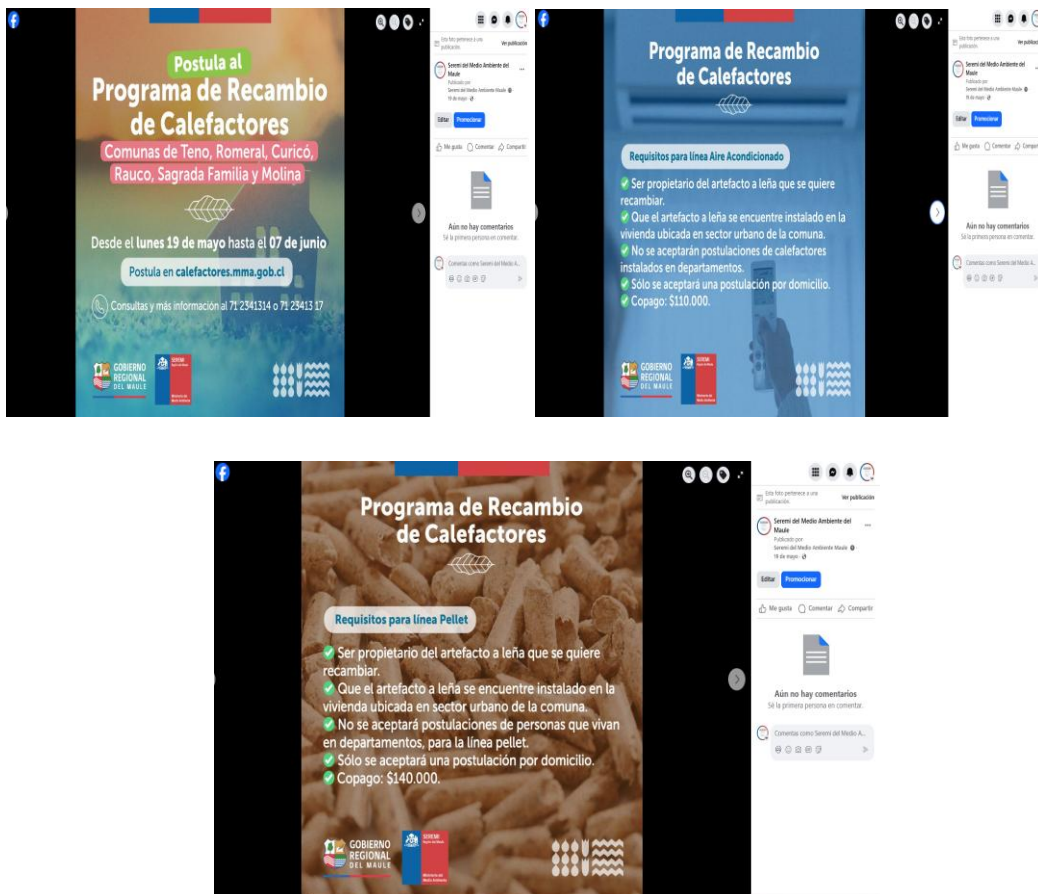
Postula al
Programa de Recambio de Calefactores
Comunas de Teno, Romeral, Curicó, Rauco, Sagrada Familia y Molina

Desde el lunes 19 de mayo hasta el 07 de junio

Postula en calefactores.mma.gob.cl

Consultas y más información al 71 2341314 o 71 23413 17

GOBIERNO REGIONAL DEL MAULE

SEREMI

Esta foto pertenece a una publicación
Ver publicación

Seremi del Medio Ambiente del Maule
Publicado por
Seremi del Medio Ambiente Maule
19 de mayo

Editar
Promocionar

Me gusta
Comentar
Compartir

Aún no hay comentarios
Sé la primera persona en comentar.

Comenta como Seremi del Medio Ambiente

Programa de Recambio de Calefactores

Requisitos para línea Aire Acondicionado

Ser propietario del artefacto a leña que se quiere recambiar.
Que el artefacto a leña se encuentre instalado en la vivienda ubicada en sector urbano de la comuna.
No se aceptarán postulaciones de calefactores instalados en departamentos.
Sólo se aceptará una postulación por domicilio.
Copago: $110.000.

GOBIERNO REGIONAL DEL MAULE

SEREMI

Esta foto pertenece a una publicación
Ver publicación

Seremi del Medio Ambiente del Maule
Publicado por
Seremi del Medio Ambiente Maule
19 de mayo

Editar
Promocionar

Me gusta
Comentar
Compartir

Aún no hay comentarios
Sé la primera persona en comentar.

Comenta como Seremi del Medio Ambiente

Programa de Recambio de Calefactores

Requisitos para línea Pellet

Ser propietario del artefacto a leña que se quiere recambiar.
Que el artefacto a leña se encuentre instalado en la vivienda ubicada en sector urbano de la comuna.
No se aceptará postulaciones de personas que vivan en departamentos, para la línea pellet.
Sólo se aceptará una postulación por domicilio.
Copago: $140.000.

GOBIERNO REGIONAL DEL MAULE

SEREMI

Ministerio del Medio Ambiente

Esta foto pertenece a una publicación
Ver publicación

Seremi del Medio Ambiente del Maule
Publicado por
Seremi del Medio Ambiente Maule
19 de mayo

Editar
Promocionar

Me gusta
Comentar
Compartir

Aún no hay comentarios
Sé la primera persona en comentar.

Comenta como Seremi del Medio A...